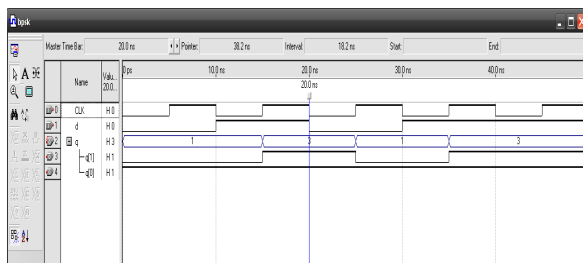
bpsk

Master Time Bar: 20.0 ns Pointer: 38.2 ns Interval: 18.2 ns Start: End:

| | Name | Valu. 20.0 |
|---|---|---|
| 0 | CLK | H 0 |
| 1 | d | H 0 |
| 2 | q | H 3 |
| 3 | q[1] | H 1 |
| 4 | q[0] | H 1 |

0 ps 10.0 ns 20.0 ns 30.0 ns 40.0 ns

20.0 ns

1 3 1 3